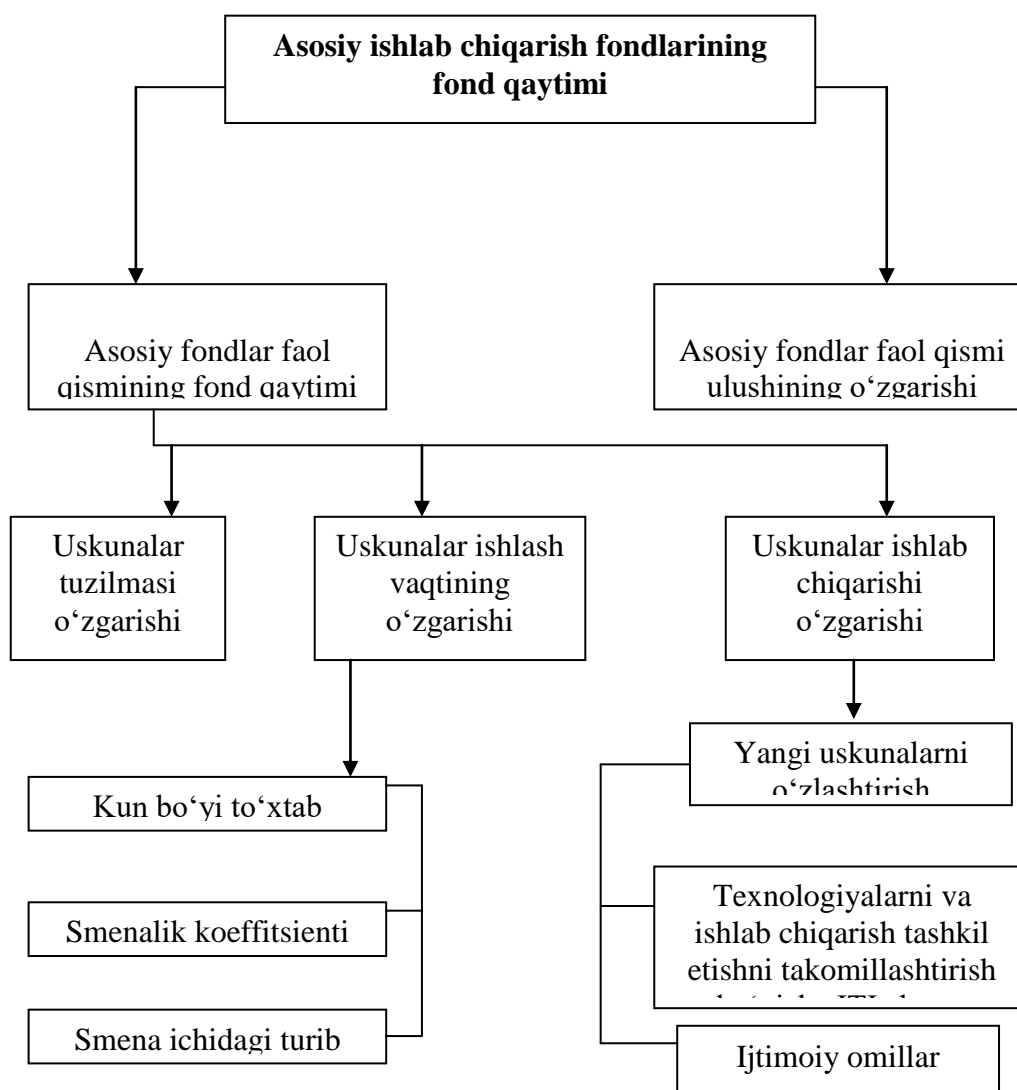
Asosiy ishlab chiqarish fondlarining fond qaytimi

Asosiy fondlar faol qismining fond qaytimi

Asosiy fondlar faol qismi ulushining o‘zgarishi

Uskunalar tuzilmasi o‘zgarishi

Uskunalar ishlash vaqtining o‘zgarishi

Uskunalar ishlab chiqarishi o‘zgarishi

Yangi uskunalarni o‘zlashtirish

Kun bo‘yi to‘xtab

Smenalik koeffitsienti

Smena ichidagi turib

Texnologiyalarni va ishlab chiqarish tashkil etishni takomillashtirish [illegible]

Ijtimoiy omillar